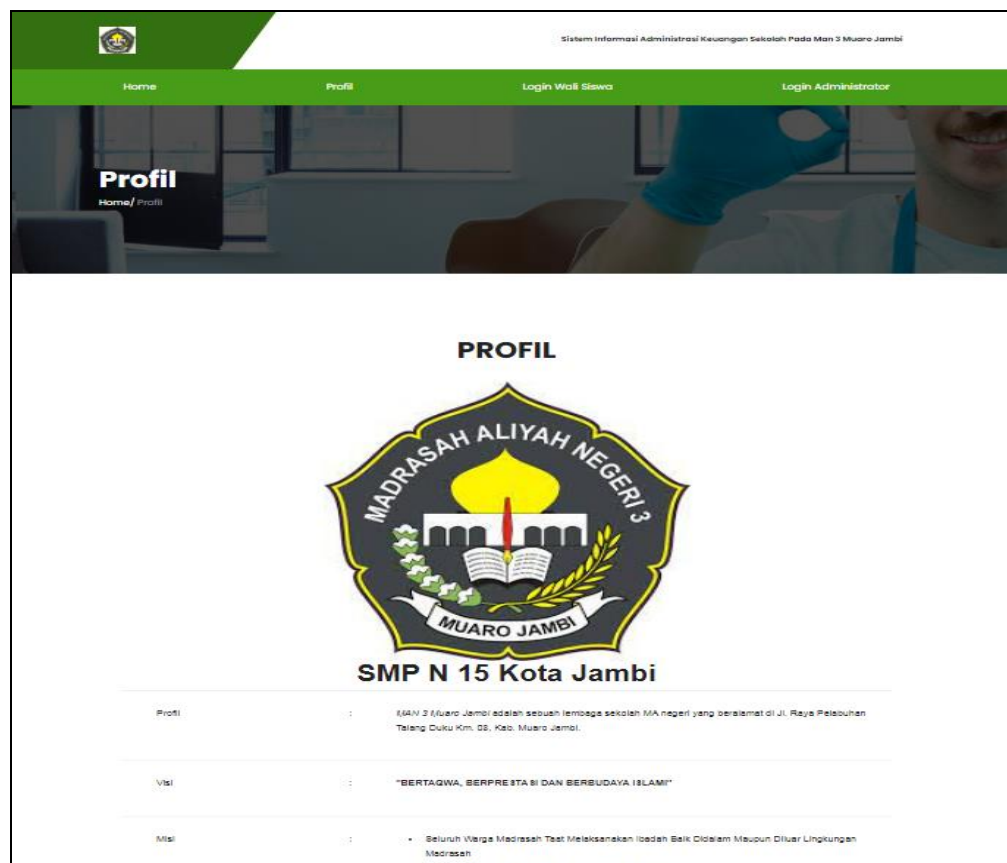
Sistem Informasi Administrasi Keuangan Sekolah Pada Man 3 Muaro Jambi

Home Profil Login Wali Siswa Login Administrator

Profil

Home/ Profil

PROFIL

MADRASAH ALIYAH NEGERI 3

MUARO JAMBI

SMP N 15 Kota Jambi

| | | |
|---|---|---|
| Profil | : | MAN 3 Muaro Jambi adalah sebuah lembaga sekolah MA negeri yang beralamat di Jl. Raya Pelabuhan Talang Duku Km. 08, Kab. Muaro Jambi. |
| Visi | : | "BERTAQWA, BERPRESTASI DAN BERBUDAYA ISLAMI" |
| Misi | : | • Seluruh Warga Madrasah Taat Melaksanakan Ibadah Baik Didalam Maupun Diluar Lingkungan Madrasah |